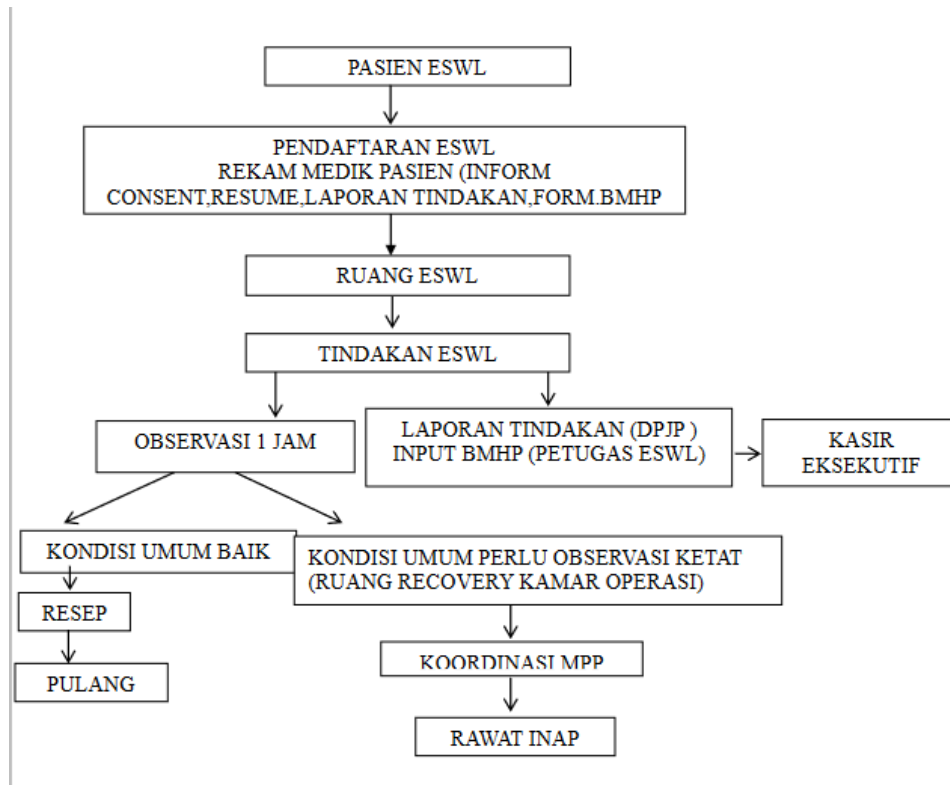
PASIEN ESWL

PENDAFTARAN ESWL
REKAM MEDIK PASIEN (INFORM CONSENT,RESUME,LAPORAN TINDAKAN,FORM.BMHP

RUANG ESWL

TINDAKAN ESWL

OBSERVASI 1 JAM

LAPORAN TINDAKAN (DPJP )
INPUT BMHP (PETUGAS ESWL)

KASIR
EKSEKUTIF

KONDISI UMUM BAIK

KONDISI UMUM PERLU OBSERVASI KETAT
(RUANG RECOVERY KAMAR OPERASI)

RESEP

PULANG

KOORDINASI MPP

RAWAT INAP